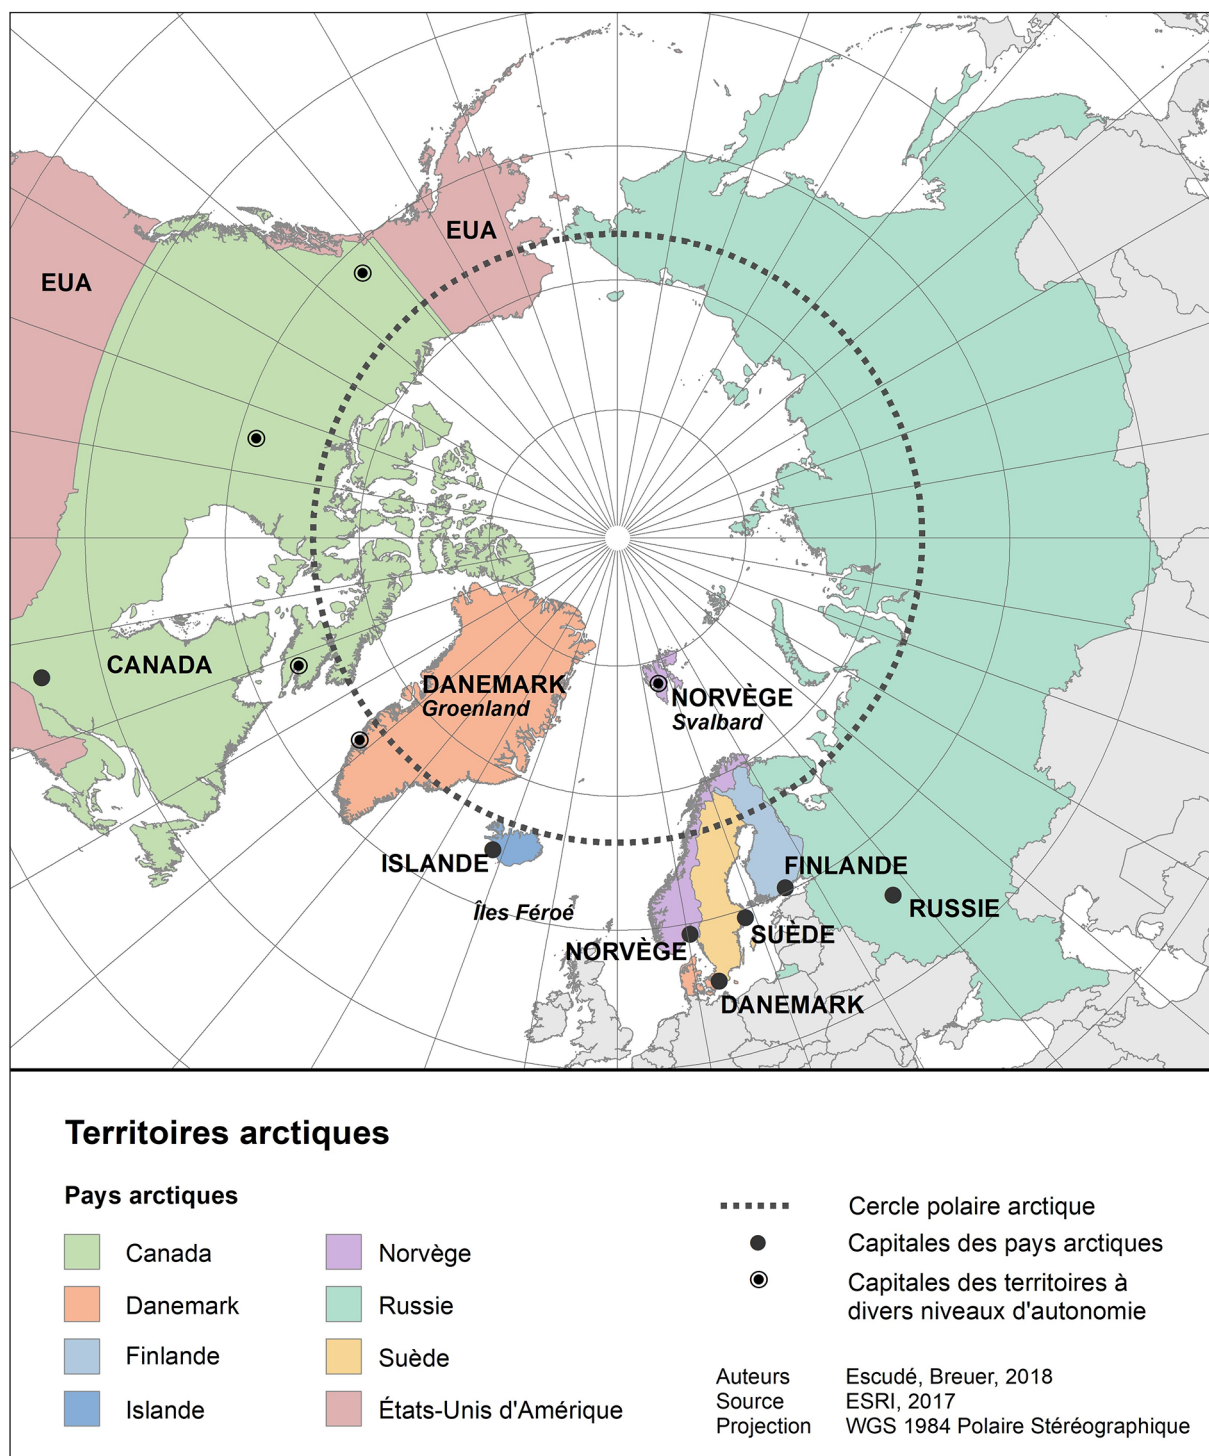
EUA

EUA

CANADA

DANEMARK
Groenland

NORVÈGE
Svalbard

ISLANDE

Îles Féroé

FINLANDE

RUSSIE

SUÈDE

NORVÈGE

DANEMARK

Territoires arctiques

Pays arctiques

Canada
Danemark
Finlande
Islande

Norvège
Russie
Suède
États-Unis d'Amérique

Cercle polaire arctique
Capitales des pays arctiques
Capitales des territoires à divers niveaux d'autonomie

Auteurs Escudé, Breuer, 2018
Source ESRI, 2017
Projection WGS 1984 Polaire Stéréographique